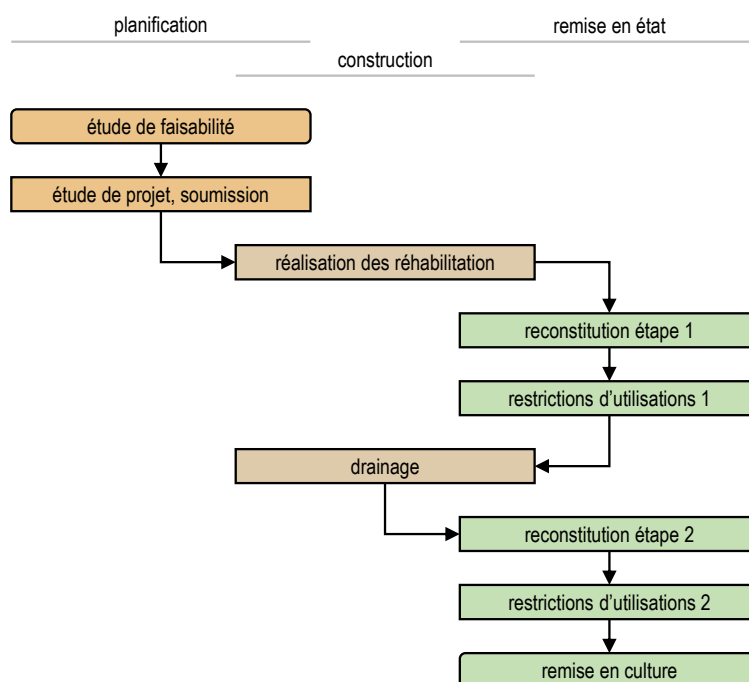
planification

remise en état

construction

étude de faisabilité

étude de projet, soumission

réalisation des réhabilitation

reconstitution étape 1

restrictions d’utilisations 1

drainage

reconstitution étape 2

restrictions d’utilisations 2

remise en culture